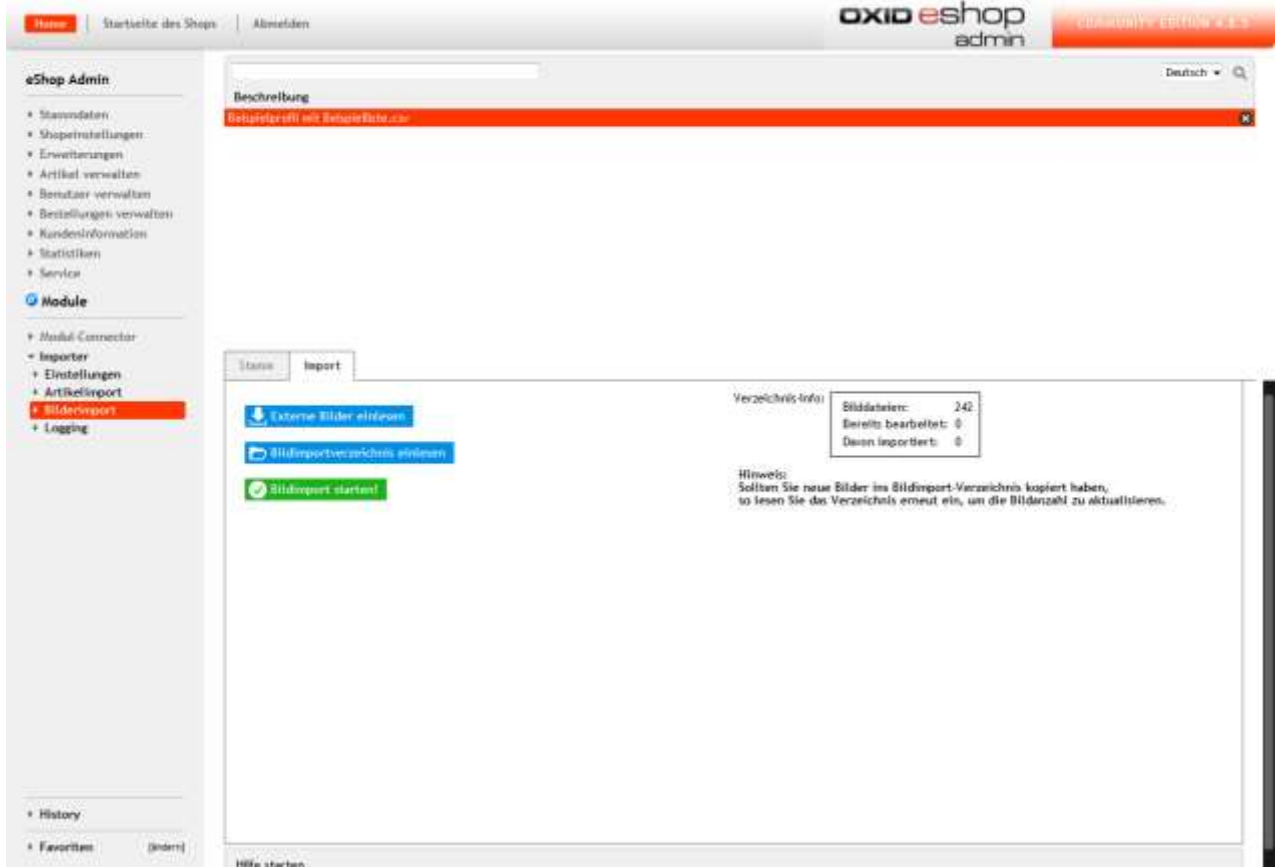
Home | Startseite des Shops | Abmelden

OXID eshop admin

COMMUNITY EDITION 4.8.5

eShop Admin

Stammdaten
Shopeinstellungen
Erweiterungen
Artikel verwalten
Benutzer verwalten
Bestellungen verwalten
Kundeninformation
Statistiken
Service

Module

Modul-Connector
Importer
Einstellungen
Artikelimport
Bilderimport
Logging

History

Favoriten [ändern]

Deutsch

Beschreibung

Beispielprofil mit Beispieldatei.csv

Stamm | Import

Externe Bilder einlesen

Bildimportverzeichnis einlesen

Bildimport starten!

Verzeichnis-Info:

| Bilddateien: | 242 |
|---|---|
| Bereits bearbeitet: | 0 |
| Davon importiert: | 0 |

Hinweis:
Sollten Sie neue Bilder ins Bildimport-Verzeichnis kopiert haben, so lesen Sie das Verzeichnis erneut ein, um die Bildanzahl zu aktualisieren.

Hilfe starten